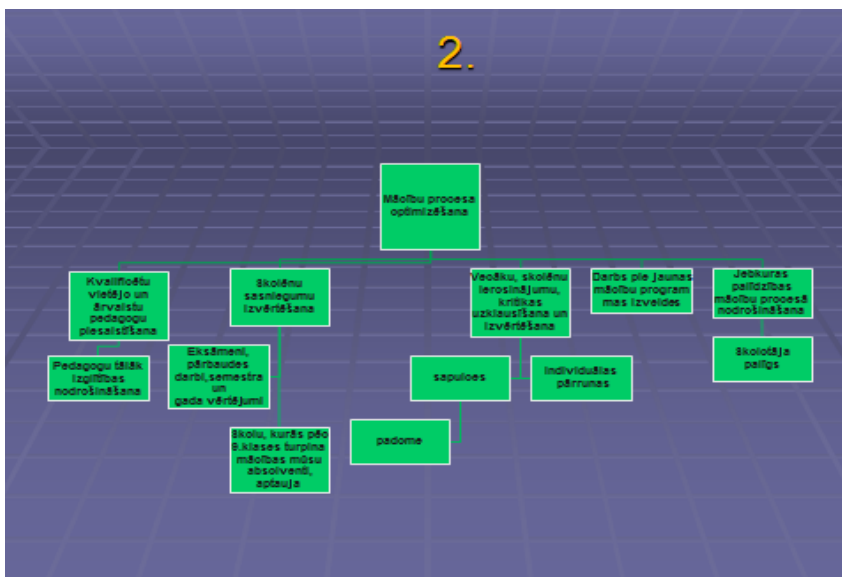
2.

Mācību procesa optimizēšana

Kvalificētu vietējo un ārvalstu pedagogu piesaistīšana

Pedagogu tālāk izglītības nodrošināšana

Skolēnu sasniegumu izvērtēšana

Eksāmeni, pārbaudes darbi,semestra un gada vērtējumi

Skolu, kurās pēc 9.klases turpina mācības mūsu absolventi, aptauja

Vecāku, skolēnu ierosinājumu, kritikas uzklausīšana un izvērtēšana

sapulces

Individuālas pārrunas

padome

Darbs pie jaunas mācību programmas izveides

Jebkuras palīdzības mācību procesā nodrošināšana

Skolotāja palīgs